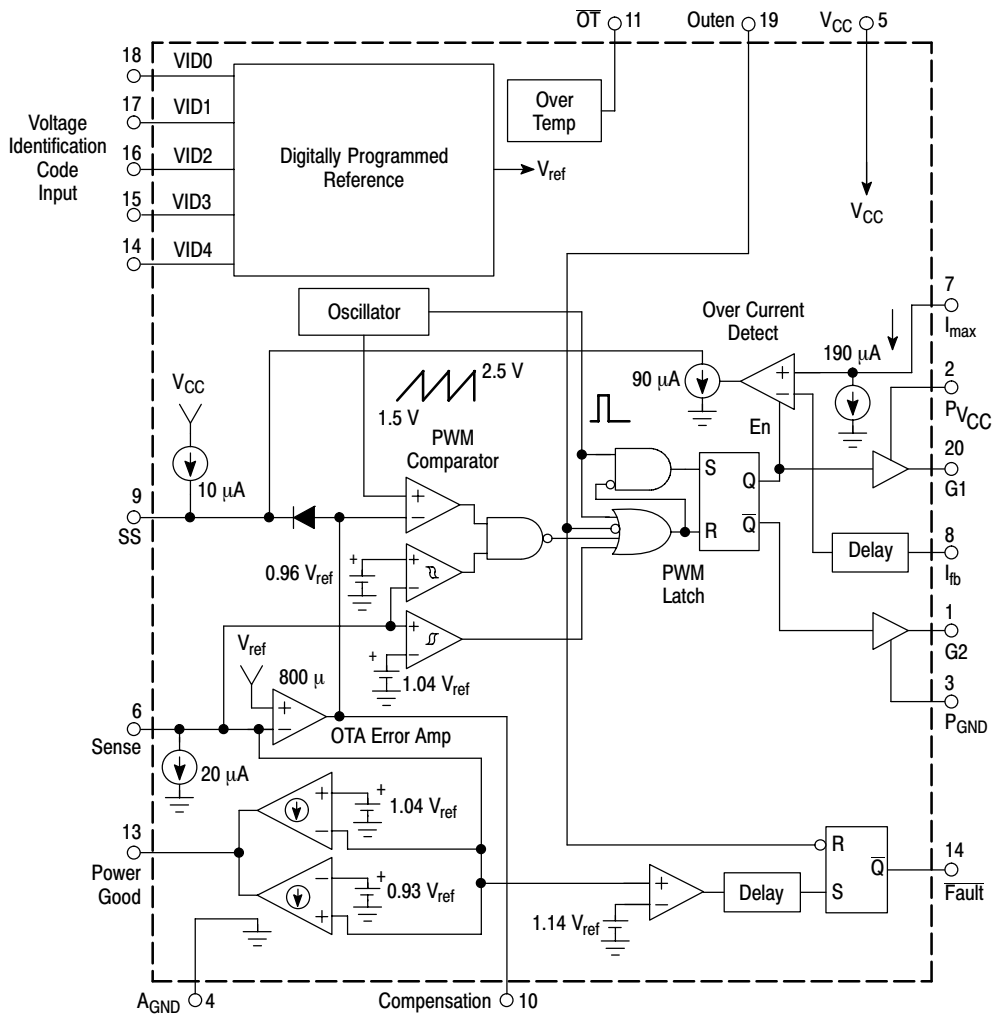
$\overline{OT}$ 11
Outen 19
$V_{CC}$ 5

18 VID0
17 VID1
16 VID2
15 VID3
14 VID4

Voltage Identification Code Input

Digitally Programmed Reference

$V_{ref}$

Over Temp

$V_{CC}$

Oscillator

Over Current Detect

7 $I_{max}$

190 μA

90 μA

2 $P_{V_{CC}}$

En

2.5 V
1.5 V

$V_{CC}$

PWM Comparator

S
Q
20 G1

9 SS

10 μA

R
$\overline{Q}$

Delay

8 $I_{fb}$

0.96 $V_{ref}$

PWM Latch

1 G2

1.04 $V_{ref}$

$V_{ref}$

800 μ

3 $P_{GND}$

6 Sense

OTA Error Amp

20 μA

1.04 $V_{ref}$

13 Power Good

0.93 $V_{ref}$

R
$\overline{Q}$
S
Delay

14 $\overline{Fault}$

1.14 $V_{ref}$

$A_{GND}$ 4

Compensation 10